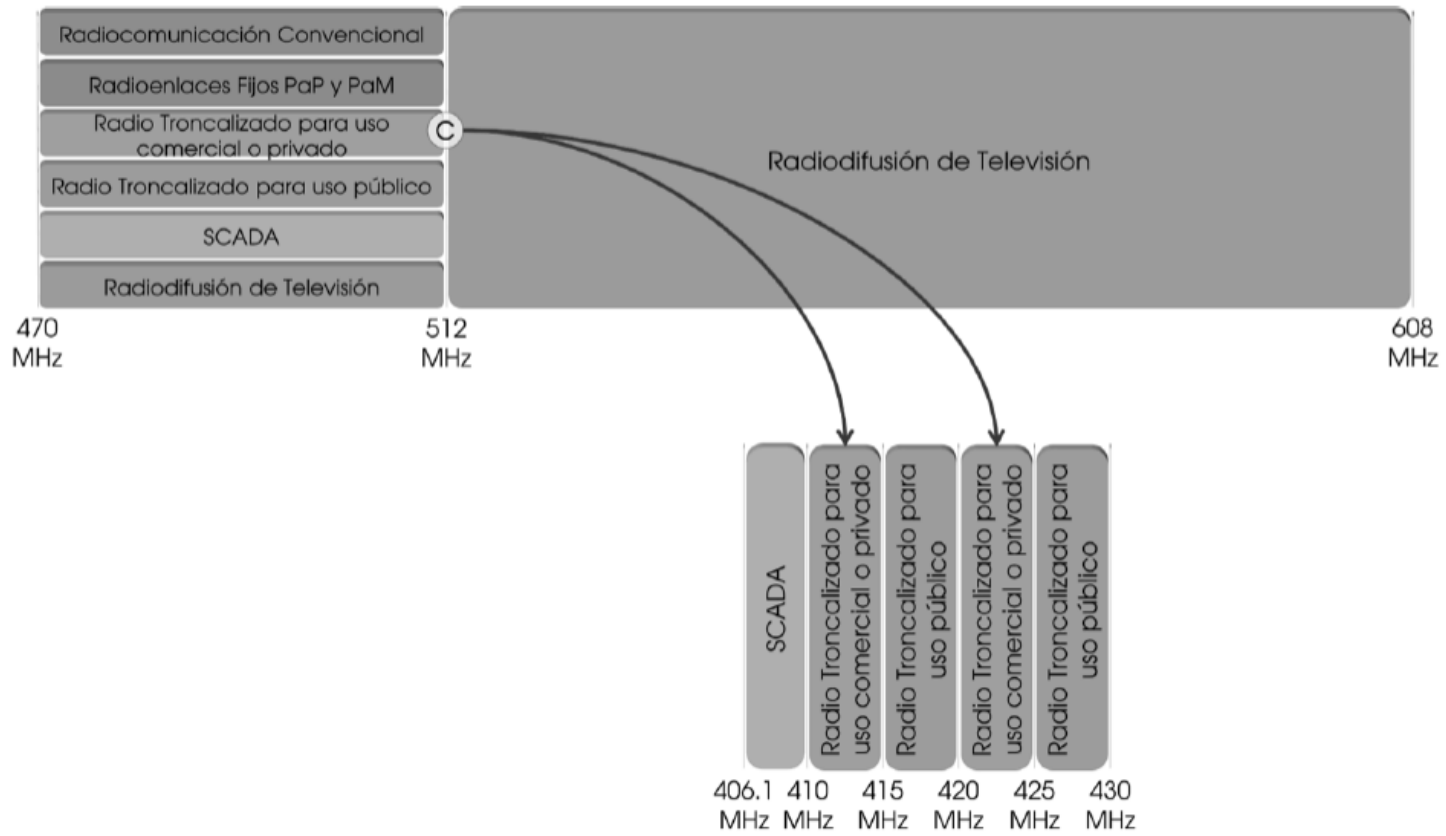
Radiocomunicación Convencional
Radioenlaces Fijos PaP y PaM
Radio Troncalizado para uso comercial o privado
C
Radio Troncalizado para uso público
SCADA
Radiodifusión de Televisión
Radiodifusión de Televisión

470 MHz
512 MHz
608 MHz

SCADA
Radio Troncalizado para uso comercial o privado
Radio Troncalizado para uso público
Radio Troncalizado para uso comercial o privado
Radio Troncalizado para uso público

406.1 MHz
410 MHz
415 MHz
420 MHz
425 MHz
430 MHz